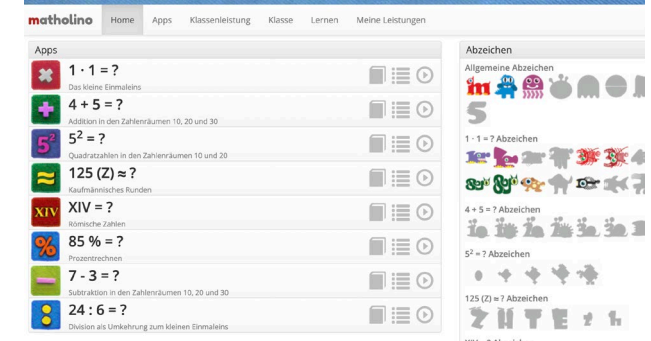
matholino Home Apps Klassenleistung Klasse Lernen Meine Leistungen

Apps

$1 \cdot 1 = ?$
Das kleine Einmaleins

$4 + 5 = ?$
Addition in den Zahlenräumen 10, 20 und 30

$5^2 = ?$
Quadratzahlen in den Zahlenräumen 10 und 20

125 (Z) ≈ ?
Kaufmännisches Runden

XIV = ?
Römische Zahlen

85 % = ?
Prozentrechnen

7 - 3 = ?
Subtraktion in den Zahlenräumen 10, 20 und 30

24 : 6 = ?
Division als Umkehrung zum kleinen Einmaleins

Abzeichen

Allgemeine Abzeichen

1 · 1 = ? Abzeichen

4 + 5 = ? Abzeichen

$5^2$ = ? Abzeichen

125 (Z) ≈ ? Abzeichen